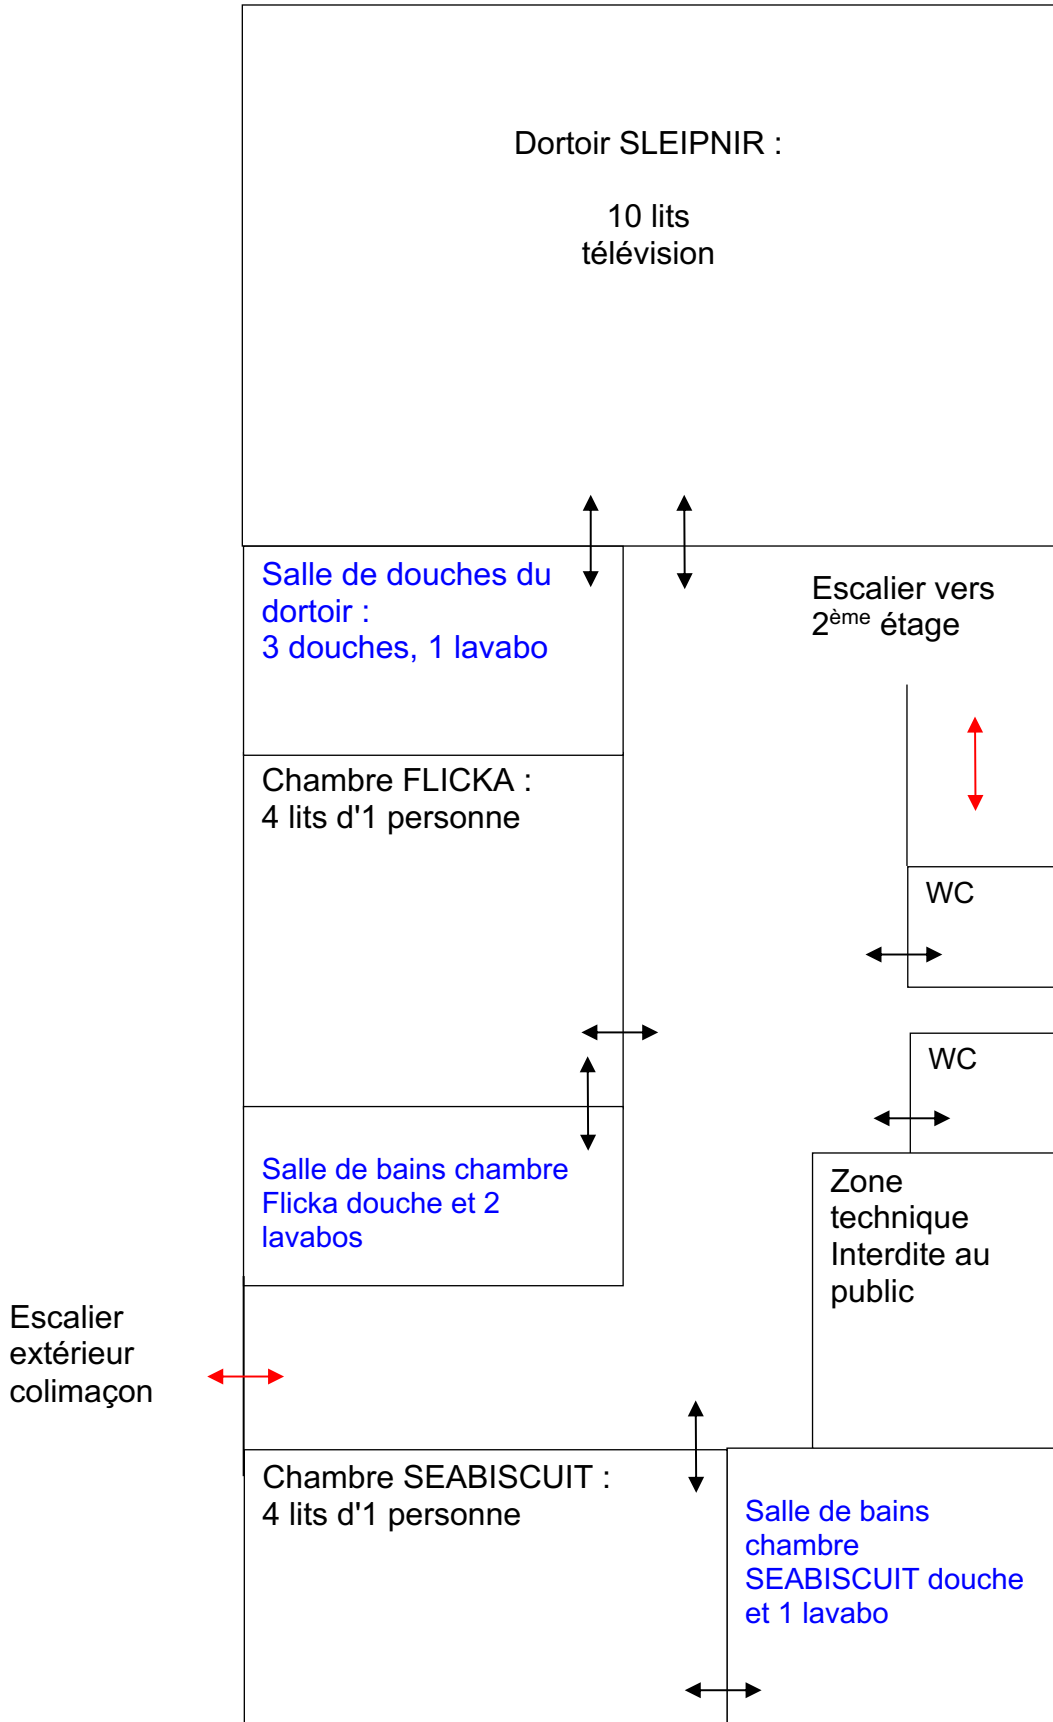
Dortoir SLEIPNIR :

10 lits
télévision

Salle de douches du dortoir :
3 douches, 1 lavabo

Escalier vers $2^{ème}$ étage

Chambre FLICKA :
4 lits d'1 personne

WC

WC

Salle de bains chambre Flicka douche et 2 lavabos

Zone technique Interdite au public

Escalier extérieur colimaçon

Chambre SEABISCUIT :
4 lits d'1 personne

Salle de bains chambre SEABISCUIT douche et 1 lavabo